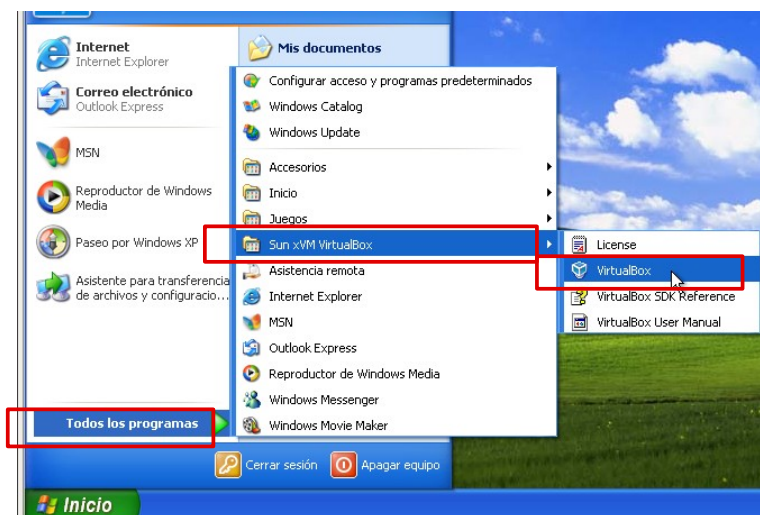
Internet
Internet Explorer

Correo electrónico
Outlook Express

MSN

Reproductor de Windows Media

Paseo por Windows XP

Asistente para transferencia de archivos y configuracio...

Todos los programas

Mis documentos

Configurar acceso y programas predeterminados
Windows Catalog
Windows Update
Accesorios
Inicio
Juegos
Sun xVM VirtualBox
Asistencia remota
Internet Explorer
MSN
Outlook Express
Reproductor de Windows Media
Windows Messenger
Windows Movie Maker

License
VirtualBox
VirtualBox SDK Reference
VirtualBox User Manual

Cerrar sesión
Apagar equipo

Inicio